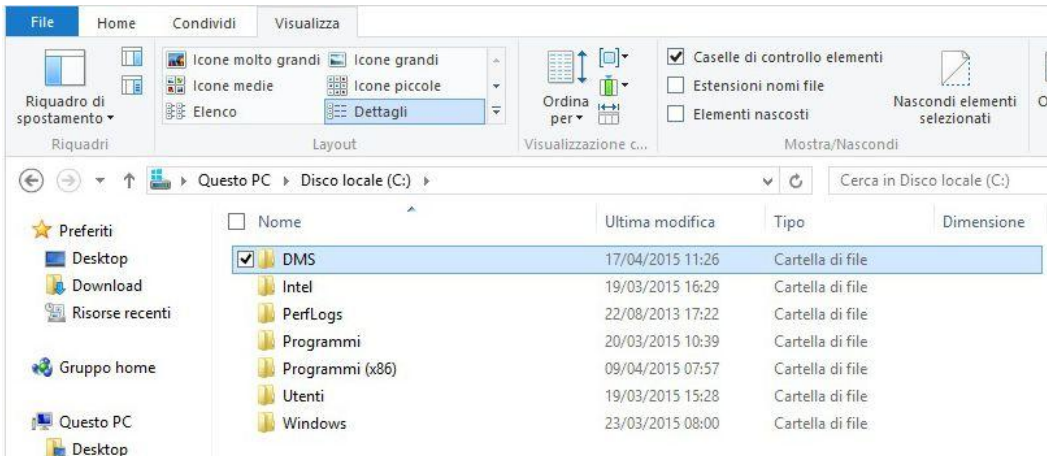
File Home Condividi Visualizza

Riquadro di spostamento ▾

Icone molto grandi
Icone grandi
Icone medie
Icone piccole
Elenco
Dettagli

Ordina per ▾

Caselle di controllo elementi
Estensioni nomi file
Elementi nascosti

Nascondi elementi selezionati

O

Riquadri
Layout
Visualizzazione c...
Mostra/Nascondi

Questo PC ▸ Disco locale (C:) ▸

Cerca in Disco locale (C:)

Preferiti
Desktop
Download
Risorse recenti

Gruppo home

Questo PC
Desktop

| Nome | Ultima modifica | Tipo | Dimensione |
|---|---|---|---|
| DMS | 17/04/2015 11:26 | Cartella di file | |
| Intel | 19/03/2015 16:29 | Cartella di file | |
| PerfLogs | 22/08/2013 17:22 | Cartella di file | |
| Programmi | 20/03/2015 10:39 | Cartella di file | |
| Programmi (x86) | 09/04/2015 07:57 | Cartella di file | |
| Utenti | 19/03/2015 15:28 | Cartella di file | |
| Windows | 23/03/2015 08:00 | Cartella di file | |